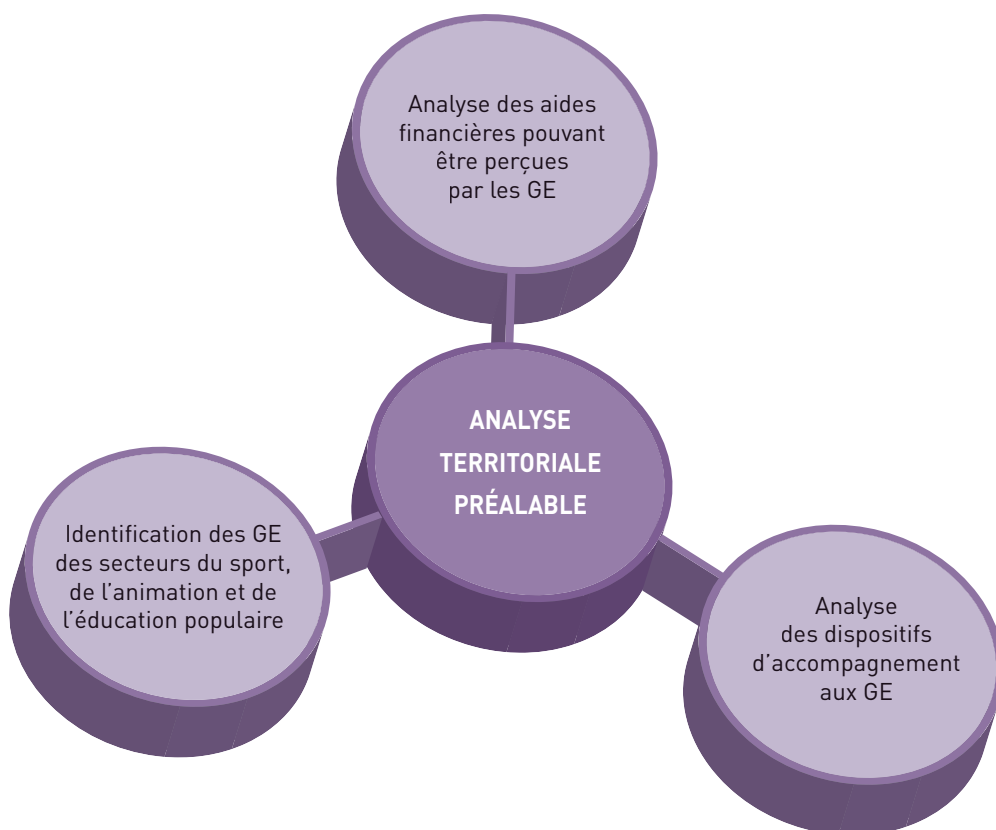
Analyse des aides financières pouvant être perçues par les GE

ANALYSE TERRITORIALE PRÉALABLE

Identification des GE des secteurs du sport, de l'animation et de l'éducation populaire

Analyse des dispositifs d'accompagnement aux GE